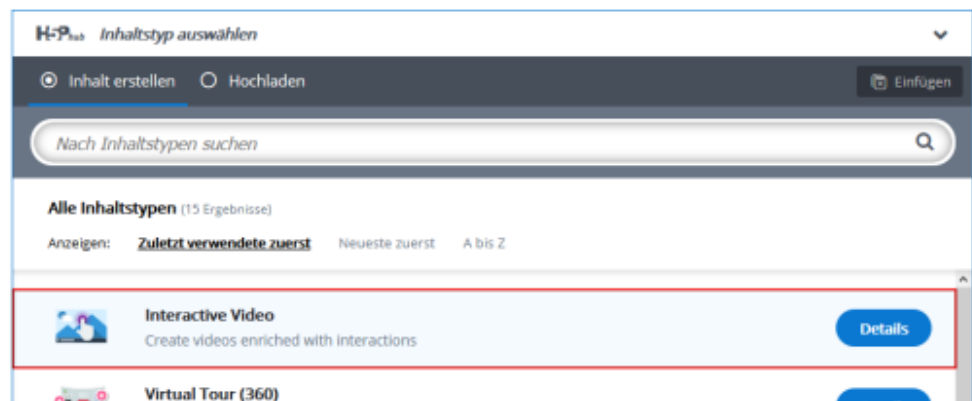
H5P hub Inhaltstyp auswählen

Inhalt erstellen Hochladen

Einfügen

Nach Inhaltstypen suchen

Alle Inhaltstypen (15 Ergebnisse)

Anzeigen: Zuletzt verwendete zuerst Neueste zuerst A bis Z

Interactive Video
Create videos enriched with interactions

Details

Virtual Tour (360)